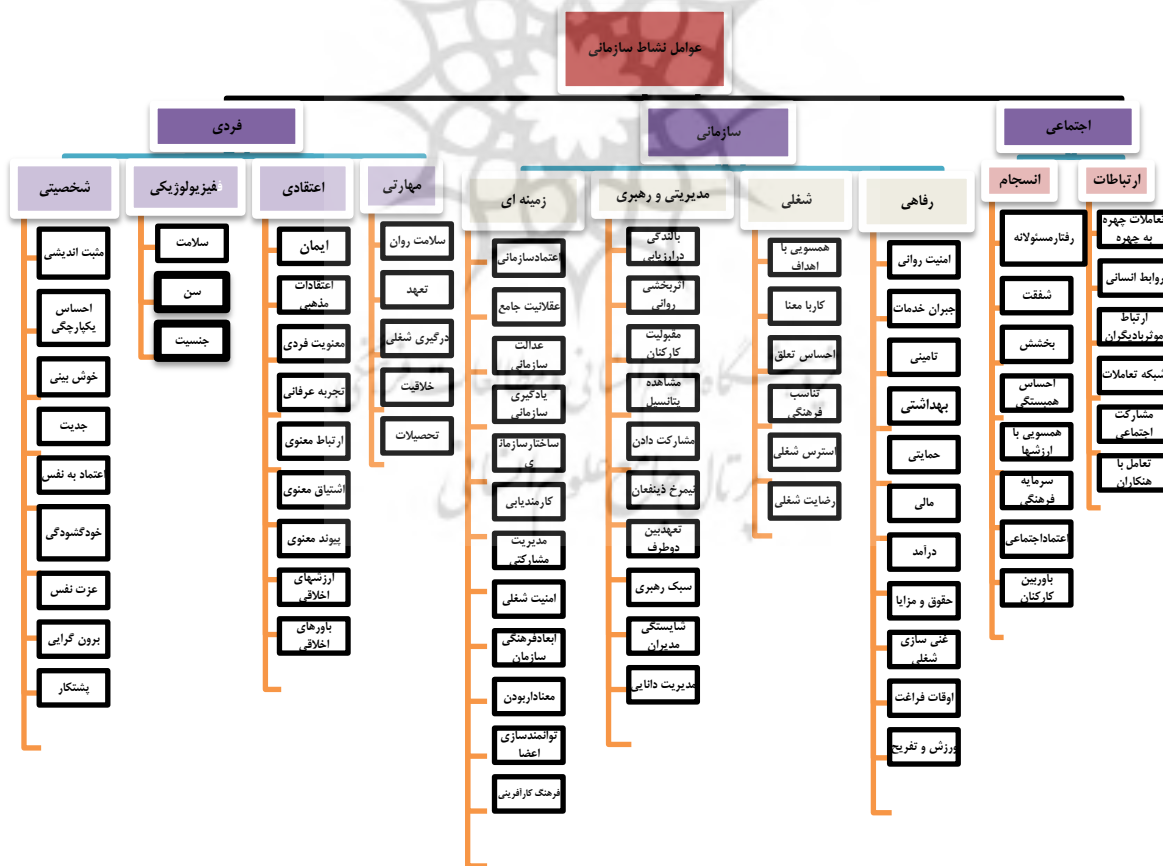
عوامل نشاط سازمانی

فردی

شخصیت
مثبت اندیشی
احساس یکپارچگی
خوش بینی
جدیت
اعتماد به نفس
خودگشودگی
عزت نفس
برون گرایی
پشتکار

فیزیولوژیکی
سلامت
سن
جنسیت

اعتقادی
ایمان
اعتقادات مذهبی
معنویت فردی
تجربه عرفانی
ارتباط معنوی
اشتیاق معنوی
پیوند معنوی
ارزشهای اخلاقی
باورهای اخلاقی

مهارتی
سلامت روان
تعهد
درگیری شغلی
خلاقیت
تحصیلات

سازمانی

زمینه ای
اعتمادسازمانی
عقلانیت جامع
عدالت سازمانی
یادگیری سازمانی
ساختارسازمانی
کارمندیابی
مدیریت مشارکتی
امنیت شغلی
ابعادفرهنگی سازمان
معنادارابودن
توانمندسازی اعضا
فرهنگ کارآفرینی

مدیریتی و رهبری
بالندگی دارزیابی
اثربخشی روانی
مقبولیت کارکنان
مشاهده پتانسیل
مشارکت دادن
نیمرخ ذینفعان
تعهدبین دوطرف
سبک رهبری
شایستگی مدیران
مدیریت دانایی

شغلی
همسویی با اهداف
کاربا معنا
احساس تعلق
تناسب فرهنگی
استرس شغلی
رضایت شغلی

رفاهی
امنیت روانی
جبران خدمات
تامینی
بهداشتی
حمایتی
مالی
درآمد
حقوق و مزایا
غنی سازی شغلی
اوقات فراغت
ورزش و تفریح

اجتماعی

انسجام
رفتارمسئولانه
شفقت
بخشش
احساس همبستگی
همسویی با ارزشها
سرمایه فرهنگی
اعتماداجتماعی
باوربین کارکنان

ارتباطات
تعاملات چهره به چهره
روابط انسانی
ارتباط موثربادیگران
شبکه تعاملات
مشارکت اجتماعی
تعامل با همکاران